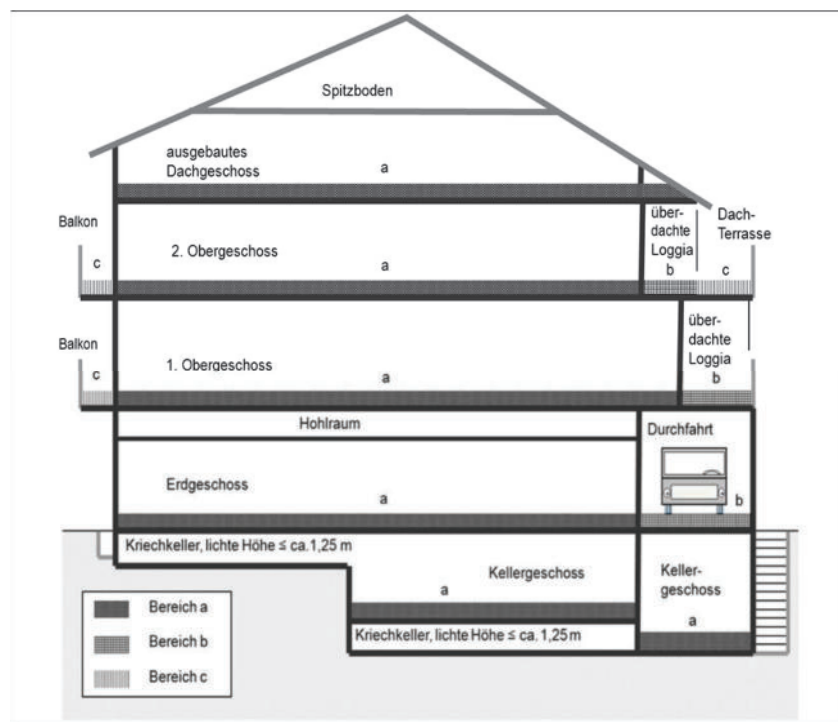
Spitzboden

ausgebautes Dachgeschoss

a

Balkon

c

2. Obergeschoss

a

überdachte Loggia

b

Dach-Terrasse

c

Balkon

c

1. Obergeschoss

a

überdachte Loggia

b

Hohlraum

Durchfahrt

Erdgeschoss

a

b

Kriechkeller, lichte Höhe ≤ ca.1,25 m

a

Kellergeschoss

Kellergeschoss

a

Kriechkeller, lichte Höhe ≤ ca. 1,25 m

Bereich a

Bereich b

Bereich c